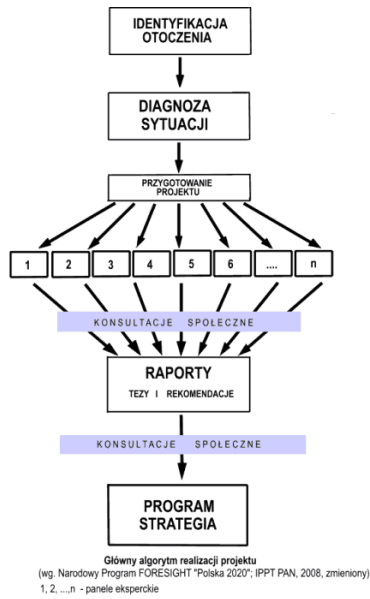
IDENTYFIKACJA OTOCZENIA

DIAGNOZA SYTUACJI

PRZYGOTOWANIE PROJEKTU

1

2

3

4

5

6

....

n

KONSULTACJE SPOŁECZNE

RAPORTY

TEZY I REKOMENDACJE

KONSULTACJE SPOŁECZNE

PROGRAM STRATEGIA

Główny algorytm realizacji projektu
(wg. Narodowy Program FORESIGHT "Polska 2020"; IPPT PAN, 2008, zmieniony)
1, 2, ...,n - panele eksperckie